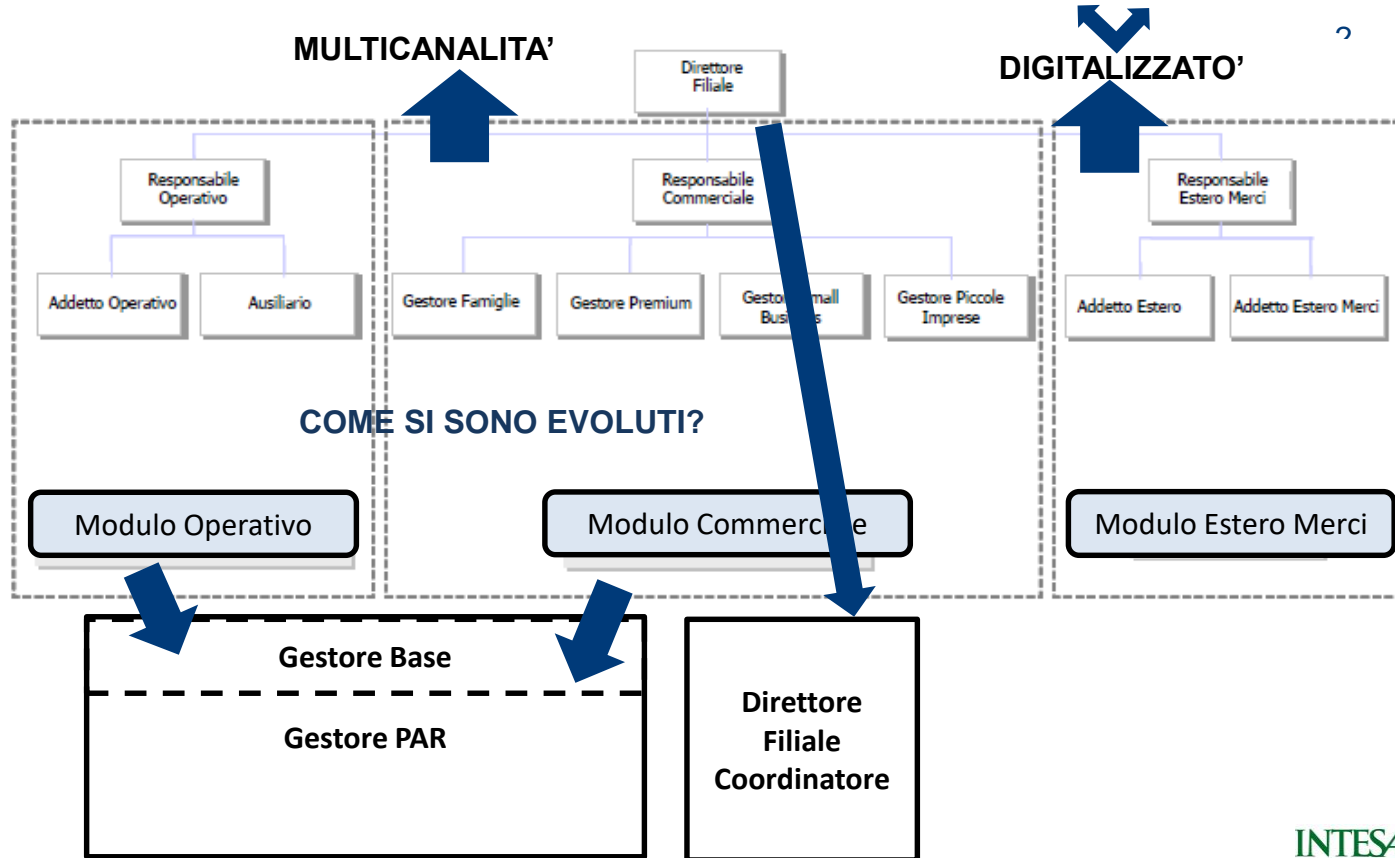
MULTICANALITA'

DIGITALIZZATO'

2

Direttore Filiale

Responsabile Operativo

Responsabile Commerciale

Responsabile Estero Merci

Addetto Operativo

Ausiliario

Gestore Famiglie

Gestore Premium

Gesto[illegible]mall Bus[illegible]s

Gestore Piccole Imprese

Addetto Estero

Addetto Estero Merci

COME SI SONO EVOLUTI?

Modulo Operativo

Modulo Commerc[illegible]e

Modulo Estero Merci

Gestore Base

Gestore PAR

Direttore Filiale Coordinatore

INTES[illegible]